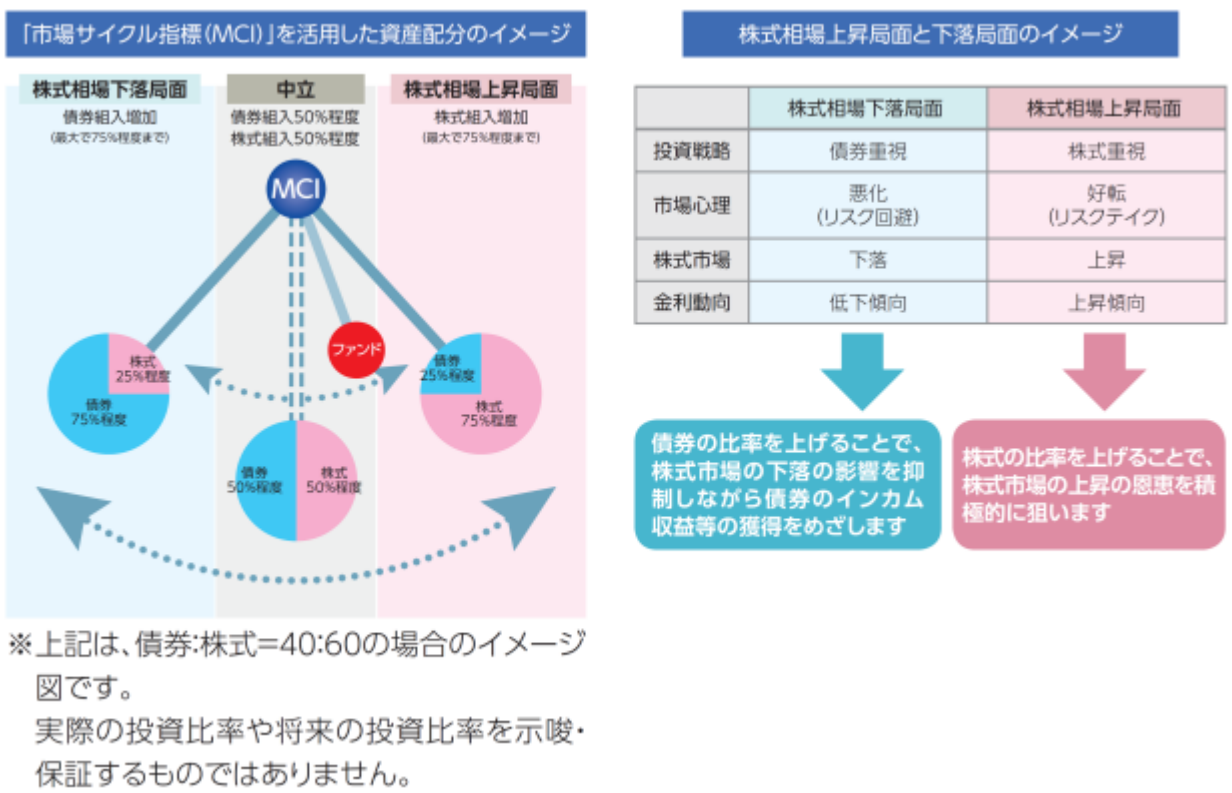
「市場サイクル指標(MCI)」を活用した資産配分のイメージ

株式相場下落局面
債券組入増加
(最大で75%程度まで)

中立
債券組入50%程度
株式組入50%程度

株式相場上昇局面
株式組入増加
(最大で75%程度まで)

MCI

ファンド

株式
25%程度
債券
75%程度

債券
50%程度
株式
50%程度

債券
25%程度
株式
75%程度

※上記は、債券:株式=40:60の場合のイメージ図です。
実際の投資比率や将来の投資比率を示唆・保証するものではありません。

株式相場上昇局面と下落局面のイメージ

| | 株式相場下落局面 | 株式相場上昇局面 |
|---|---|---|
| 投資戦略 | 債券重視 | 株式重視 |
| 市場心理 | 悪化<br>(リスク回避) | 好転<br>(リスクテイク) |
| 株式市場 | 下落 | 上昇 |
| 金利動向 | 低下傾向 | 上昇傾向 |

債券の比率を上げることで、株式市場の下落の影響を抑制しながら債券のインカム収益等の獲得をめざします

株式の比率を上げることで、株式市場の上昇の恩恵を積極的に狙います